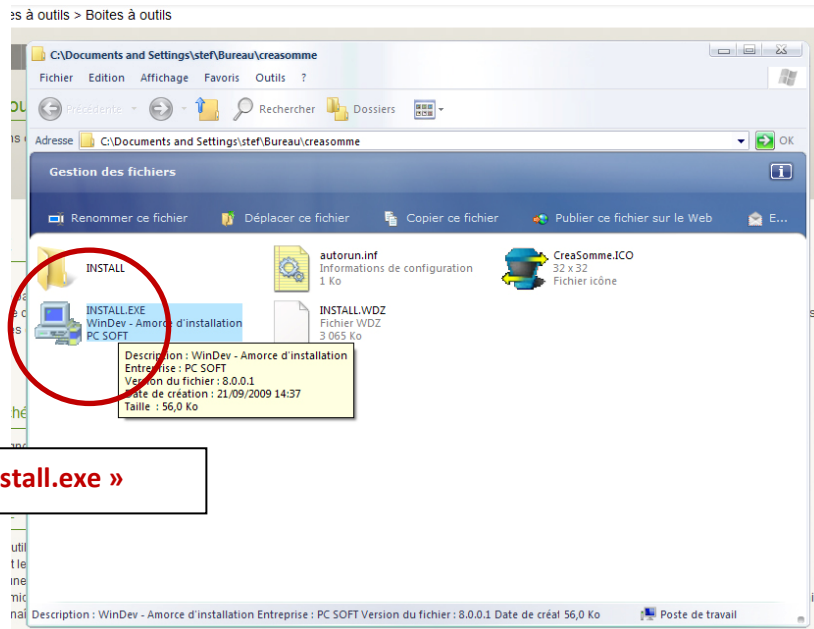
es à outils > Boites à outils

C:\Documents and Settings\stef\Bureau\creasomme

Fichier Edition Affichage Favoris Outils ?

Précédente Rechercher Dossiers

Adresse C:\Documents and Settings\stef\Bureau\creasomme OK

Gestion des fichiers

Renommer ce fichier Déplacer ce fichier Copier ce fichier Publier ce fichier sur le Web E...

INSTALL

autorun.inf
Informations de configuration
1 Ko

CreaSomme.ICO
32 x 32
Fichier icône

INSTALL.EXE
WinDev - Amorce d'installation
PC SOFT

INSTALL.WDZ
Fichier WDZ
3 065 Ko

Description : WinDev - Amorce d'installation
Entreprise : PC SOFT
Version du fichier : 8.0.0.1
Date de création : 21/09/2009 14:37
Taille : 56,0 Ko

stall.exe »

Description : WinDev - Amorce d'installation Entreprise : PC SOFT Version du fichier : 8.0.0.1 Date de créa 56,0 Ko Poste de travail